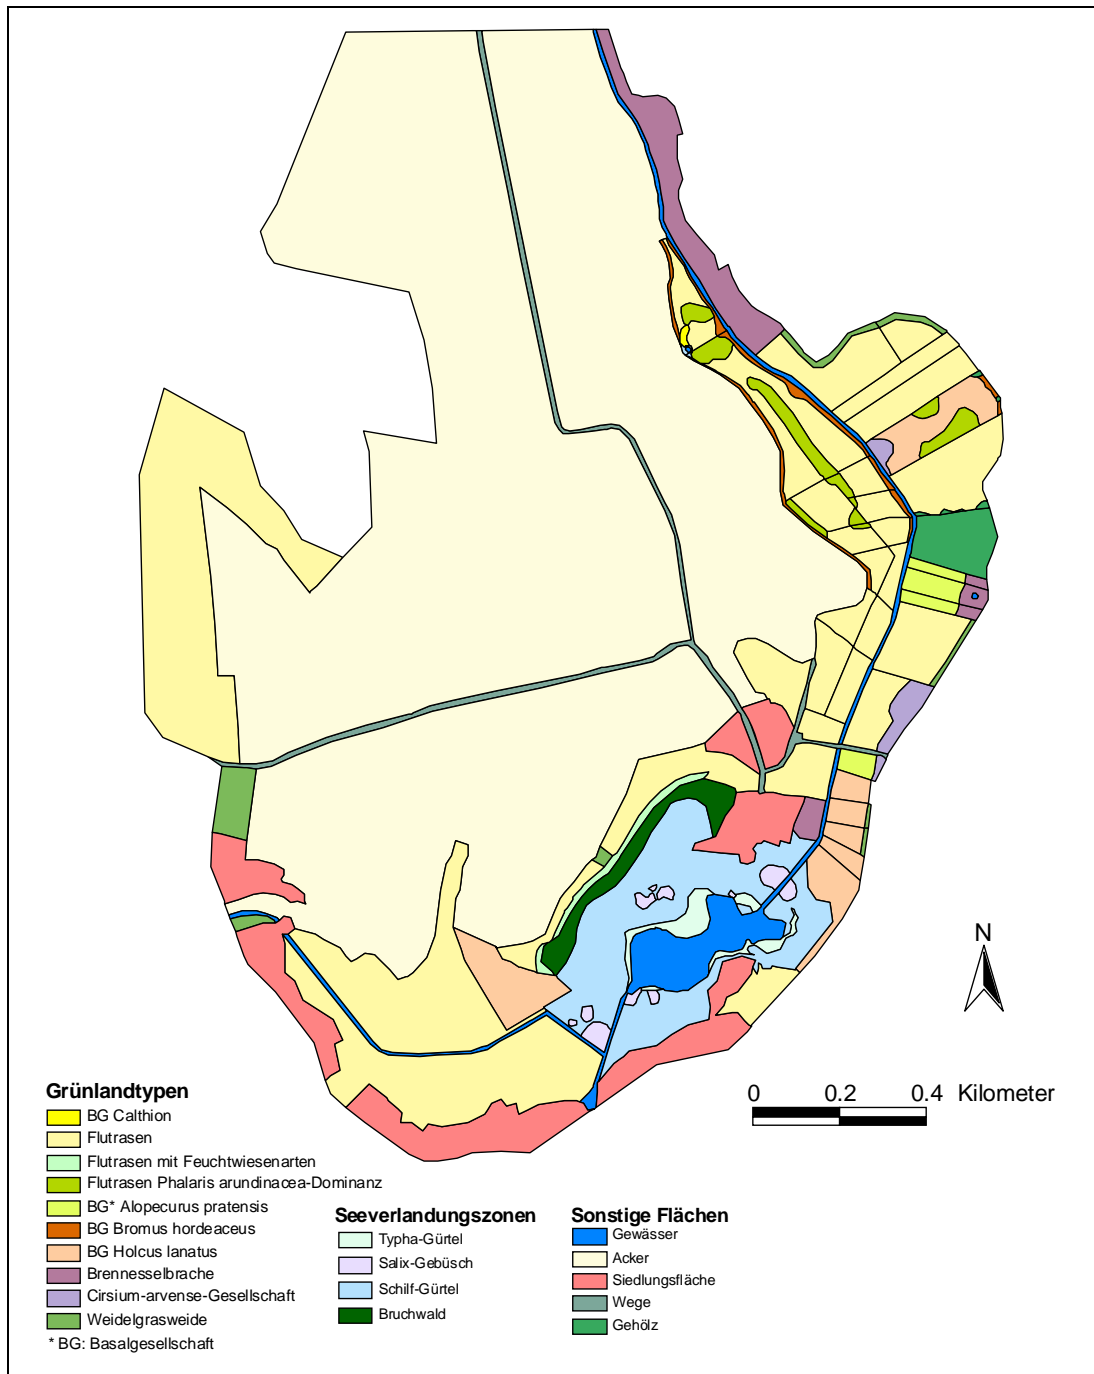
N

0 0.2 0.4 Kilometer

Grünlandtypen
BG Calthion
Flutrasen
Flutrasen mit Feuchtwiesenarten
Flutrasen Phalaris arundinacea-Dominanz
BG* Alopecurus pratensis
BG Bromus hordeaceus
BG Holcus lanatus
Brennesselbrache
Cirsium-arvense-Gesellschaft
Weidelgrasweide
* BG: Basalgesellschaft

Seeverlandungszonen
Typha-Gürtel
Salix-Gebüsch
Schilf-Gürtel
Bruchwald

Sonstige Flächen
Gewässer
Acker
Siedlungsfläche
Wege
Gehölz